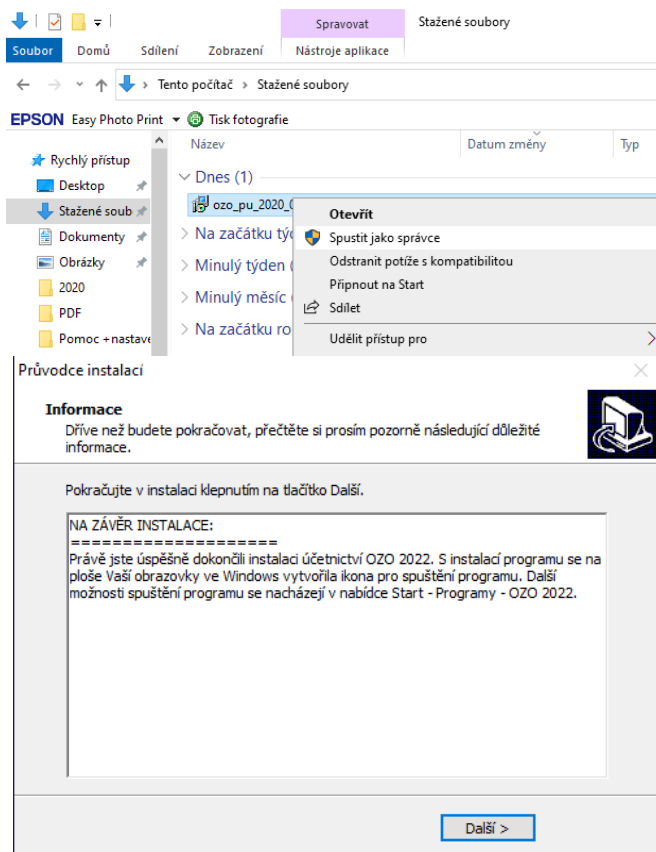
Spravovat
Stažené soubory
Soubor Domů Sdílení Zobrazení Nástroje aplikace
Tento počítač › Stažené soubory
EPSON Easy Photo Print Tisk fotografie
Název Datum změny Typ
Rychlý přístup
Desktop
Stažené soub
Dokumenty
Obrázky
2020
PDF
Pomoc + nastave
Dnes (1)
ozo_pu_2020_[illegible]
Na začátku týd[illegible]
Minulý týden ([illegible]
Minulý měsíc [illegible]
Na začátku ro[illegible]
Otevřít
Spustit jako správce
Odstranit potíže s kompatibilitou
Připnout na Start
Sdílet
Udělit přístup pro

Průvodce instalací

Informace
Dříve než budete pokračovat, přečtěte si prosím pozorně následující důležité informace.

Pokračujte v instalaci klepnutím na tlačítko Další.

NA ZÁVĚR INSTALACE:
====================
Právě jste úspěšně dokončili instalaci účetnictví OZO 2022. S instalací programu se na ploše Vaší obrazovky ve Windows vytvořila ikona pro spuštění programu. Další možnosti spuštění programu se nacházejí v nabídce Start - Programy - OZO 2022.

Další >